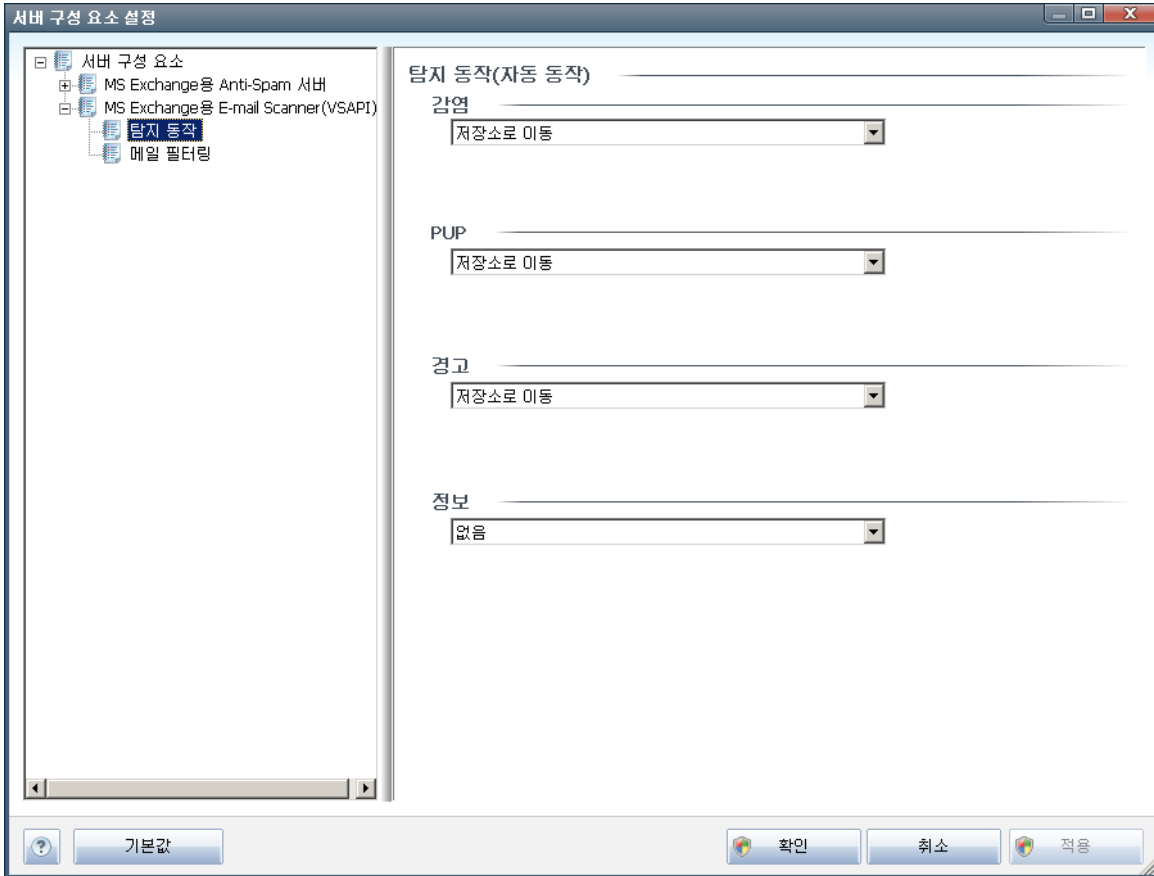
서버 구성 요소 설정

서버 구성 요소
MS Exchange용 Anti-Spam 서버
MS Exchange용 E-mail Scanner(VSAPI)
탐지 동작
메일 필터링

탐지 동작(자동 동작)

감염
저장소로 이동

PUP
저장소로 이동

경고
저장소로 이동

정보
없음

?
기본값
확인
취소
적용